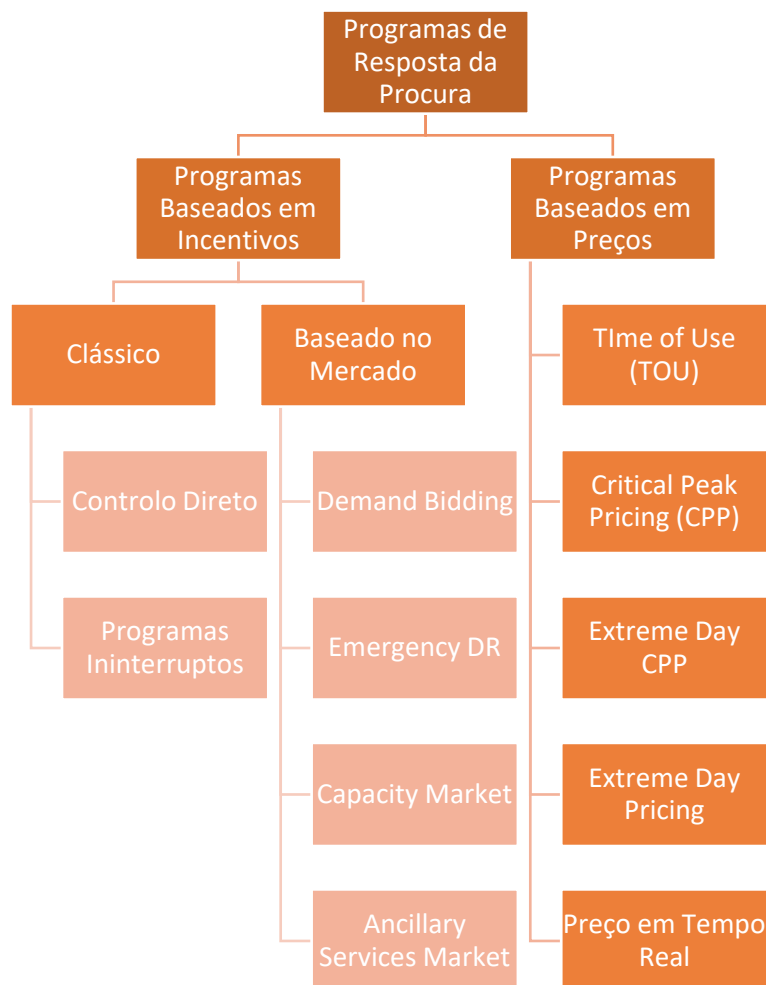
Programas de Resposta da Procura

Programas Baseados em Incentivos

Programas Baseados em Preços

Clássico

Baseado no Mercado

Controlo Direto

Programas Ininterruptos

Demand Bidding

Emergency DR

Capacity Market

Ancillary Services Market

TIme of Use (TOU)

Critical Peak Pricing (CPP)

Extreme Day CPP

Extreme Day Pricing

Preço em Tempo Real